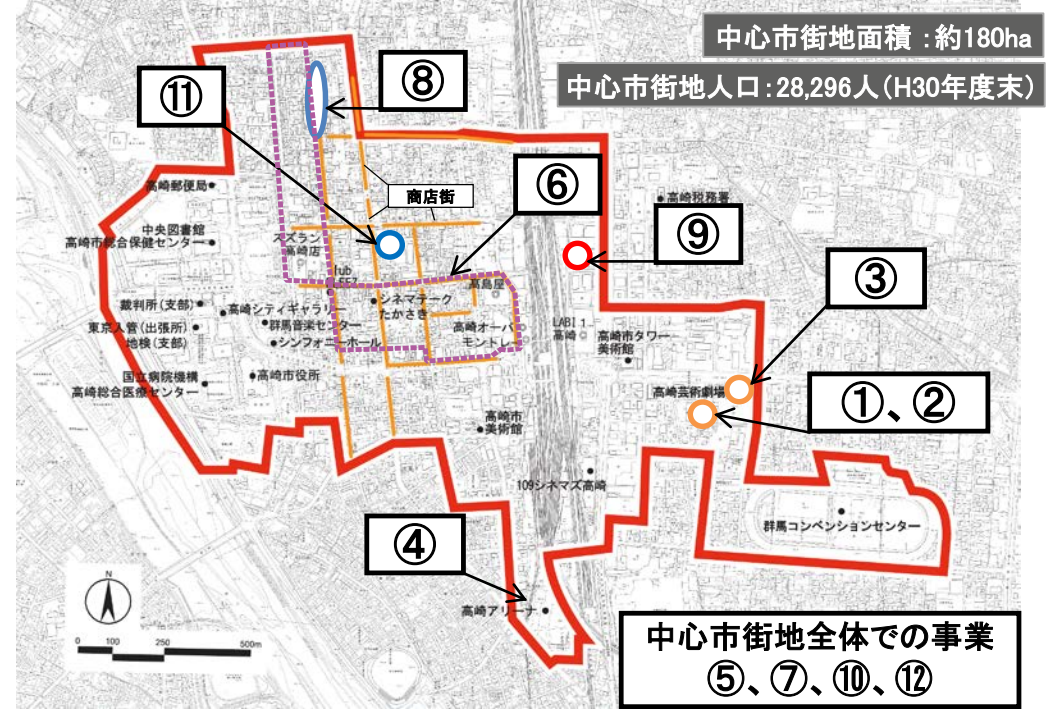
中心市街地面積：約180ha

中心市街地人口：28,296人（H30年度末）

⑪

⑧

⑥

⑨

③

①、②

④

商店街

高崎郵便局

中央図書館

高崎市総合保健センター

スズラン高崎店

fub 557

高島屋

シネマテークたかさき

高崎オーパ

モントレー

裁判所（支部）

高崎シティギャラリー

群馬音楽センター

東京入管（出張所）

地検（支部）

シンフォニーホール

高崎市役所

国立病院機構高崎総合医療センター

高崎税務署

LABI 1 高崎

高崎市タワー美術館

高崎芸術劇場

高崎市美術館

109シネマズ高崎

群馬コンベンションセンター

高崎アリーナ

N

0 100 250 500m

中心市街地全体での事業

⑤、⑦、⑩、⑫